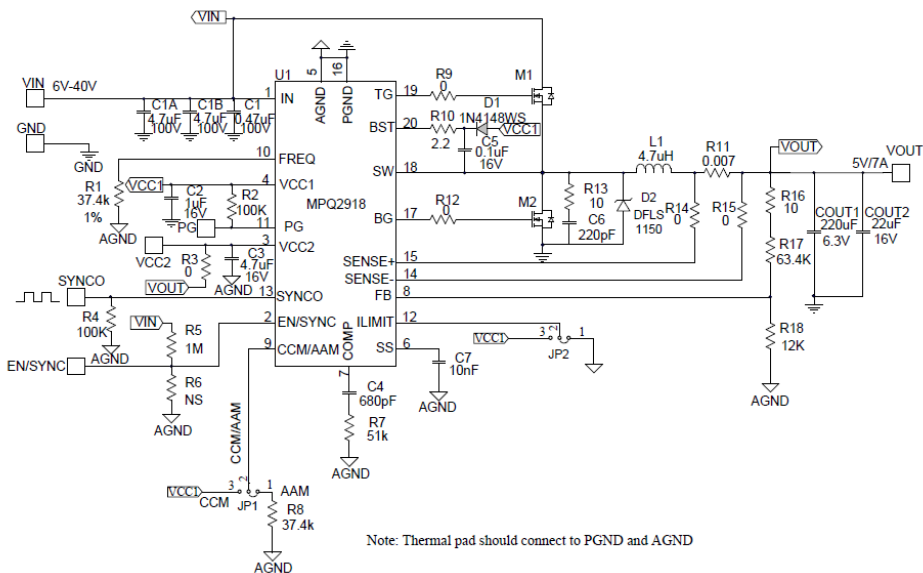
VIN

VIN 6V-40V

GND

GND

C1A 4.7uF 100V

C1B 4.7uF 100V

C1 0.47uF 100V

U1

1 IN

5 AGND

16 PGND

TG 19

BST 20

SW 18

BG 17

SENSE+ 15

SENSE- 14

FB 8

ILIMIT 12

SS 6

COMP 7

R9 0

M1

D1 1N4148WS

R10 2.2

C5 0.1uF 16V

VCC1

L1 4.7uH

R11 0.007

VOUT

VOUT

5V/7A

10 FREQ

4 VCC1

11 PG

3 VCC2

13 SYNCO

2 EN/SYNC

9 CCM/AAM

MPQ2918

R1 37.4k 1%

VCC1

C2 1uF 16V

R2 100K

PG

AGND

VCC2

R3 0

C3 4.7uF 16V

VOUT

AGND

SYNCO

R4 100K

AGND

VIN

R5 1M

EN/SYNC

R6 NS

AGND

R12 0

M2

R13 10

C6 220pF

D2 DFLS 1150

R14 0

R15 0

R16 10

R17 63.4K

COUT1 220uF 6.3V

COUT2 22uF 16V

R18 12K

AGND

VCC1

3 2 1

JP2

C7 10nF

AGND

C4 680pF

R7 51k

AGND

CCM/AAM

VCC1

3 2 1

CCM

JP1

AAM

R8 37.4k

AGND

Note: Thermal pad should connect to PGND and AGND